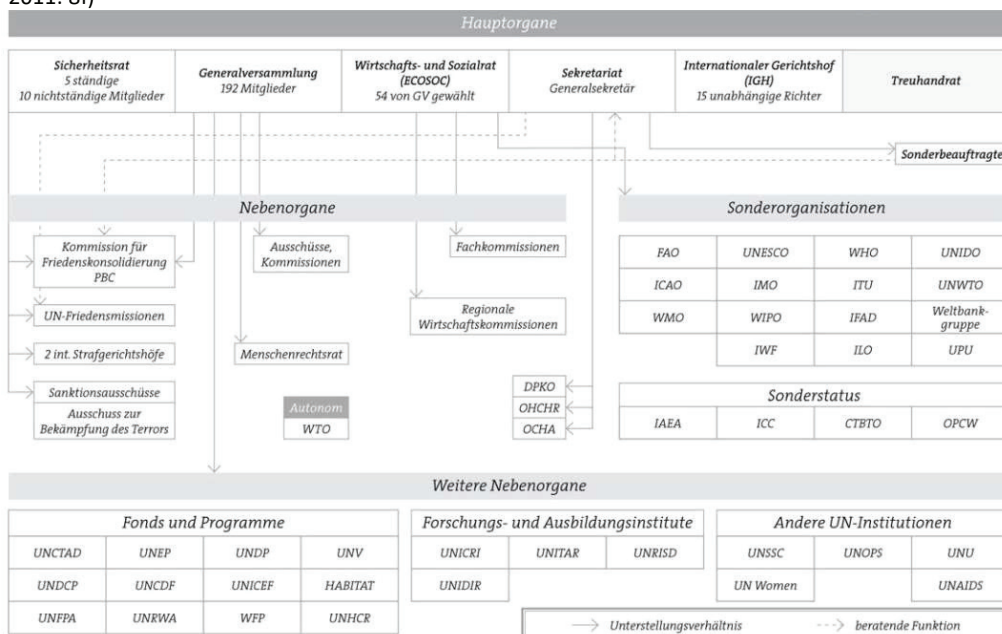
2011: 3f)

Hauptorgane

Sicherheitsrat
5 ständige
10 nichtständige Mitglieder

Generalversammlung
192 Mitglieder

Wirtschafts- und Sozialrat
(ECOSOC)
54 von GV gewählt

Sekretariat
Generalsekretär

Internationaler Gerichtshof
(IGH)
15 unabhängige Richter

Treuhandrat

Sonderbeauftragte

Nebenorgane

Kommission für Friedenskonsolidierung
PBC

Ausschüsse, Kommissionen

Fachkommissionen

UN-Friedensmissionen

Regionale Wirtschaftskommissionen

2 int. Strafgerichtshöfe

Menschenrechtsrat

Sanktionsausschüsse

Ausschuss zur Bekämpfung des Terrors

Autonom

WTO

DPKO

OHCHR

OCHA

Sonderorganisationen

| FAO | UNESCO | WHO | UNIDO |
|---|---|---|---|
| ICAO | IMO | ITU | UNWTO |
| WMO | WIPO | IFAD | Weltbank-gruppe |
| | IWF | ILO | UPU |

Sonderstatus

| IAEA | ICC | CTBTO | OPCW |
|---|---|---|---|

Weitere Nebenorgane

Fonds und Programme

| UNCTAD | UNEP | UNDP | UNV |
|---|---|---|---|
| UNDCP | UNCDF | UNICEF | HABITAT |
| UNFPA | UNRWA | WFP | UNHCR |

Forschungs- und Ausbildungsinstitute

| UNICRI | UNITAR | UNRISD |
|---|---|---|
| UNIDIR | | |

Andere UN-Institutionen

| UNSSC | UNOPS | UNU |
|---|---|---|
| UN Women | | UNAIDS |

Unterstellungsverhältnis

beratende Funktion